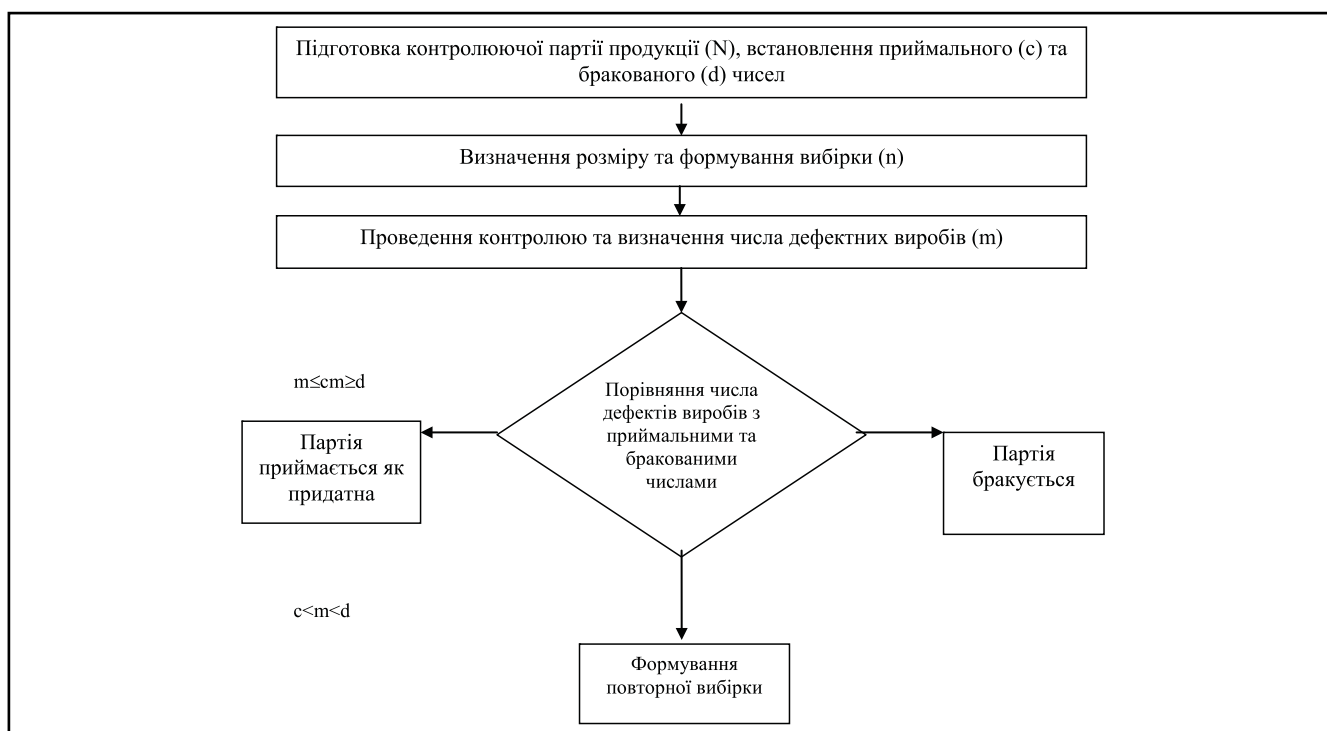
Підготовка контролюючої партії продукції (N), встановлення приймального (c) та бракованого (d) чисел

Визначення розміру та формування вибірки (n)

Проведення контролюю та визначення числа дефектних виробів (m)

m≤cm≥d

Порівняння числа дефектів виробів з приймальними та бракованими числами

Партія приймається як придатна

Партія бракується

c<m<d

Формування повторної вибірки